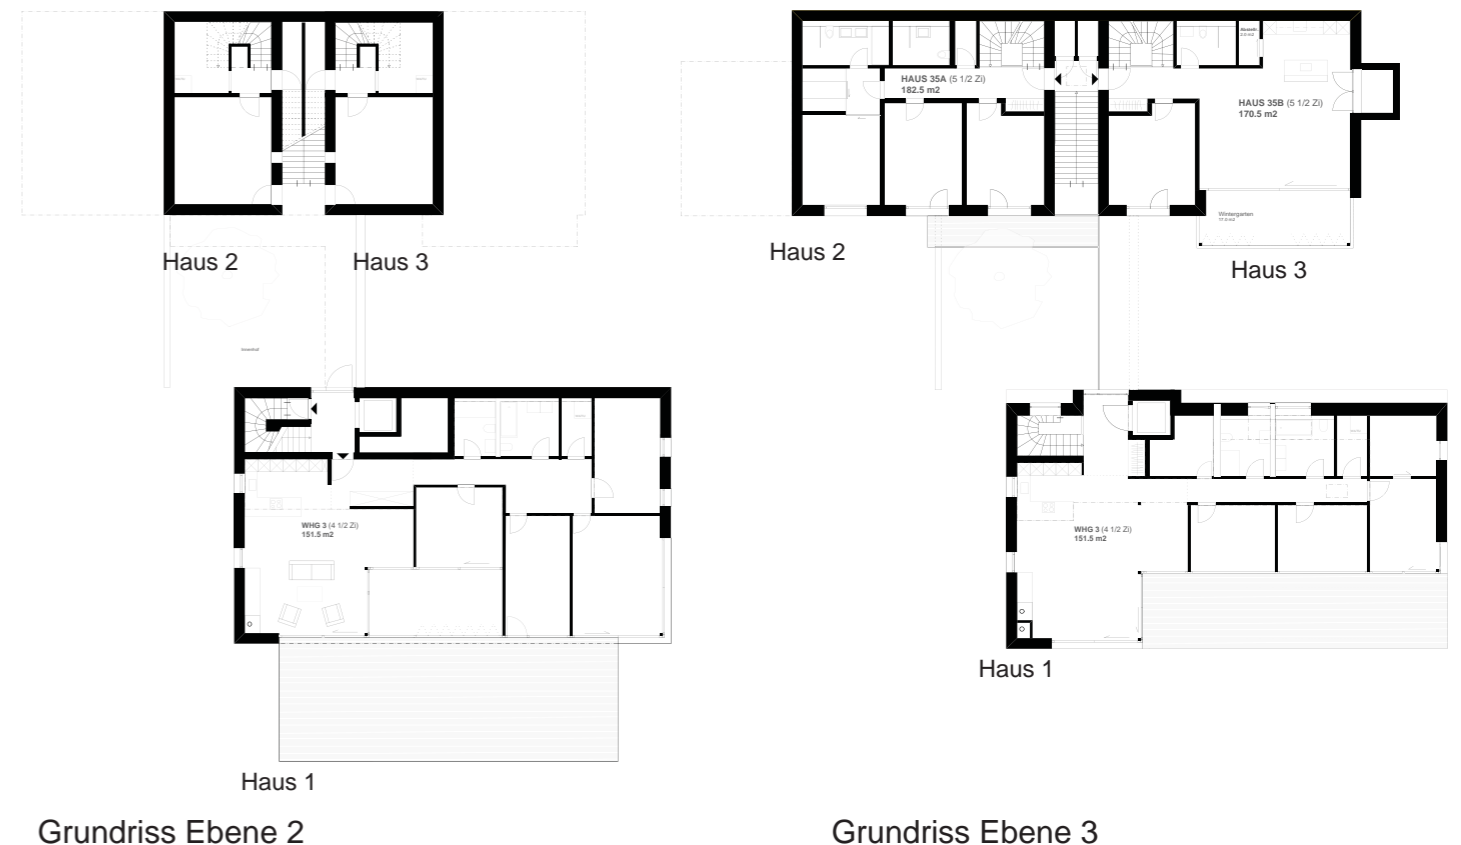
Haus 2

Haus 3

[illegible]

WHG 3 (4 1/2 Zi)
151.5 m2

Haus 1

Grundriss Ebene 2

HAUS 35A (5 1/2 Zi)
182.5 m2

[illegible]

HAUS 35B (5 1/2 Zi)
170.5 m2

Wintergarten
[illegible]

Haus 2

Haus 3

WHG 3 (4 1/2 Zi)
151.5 m2

Haus 1

Grundriss Ebene 3